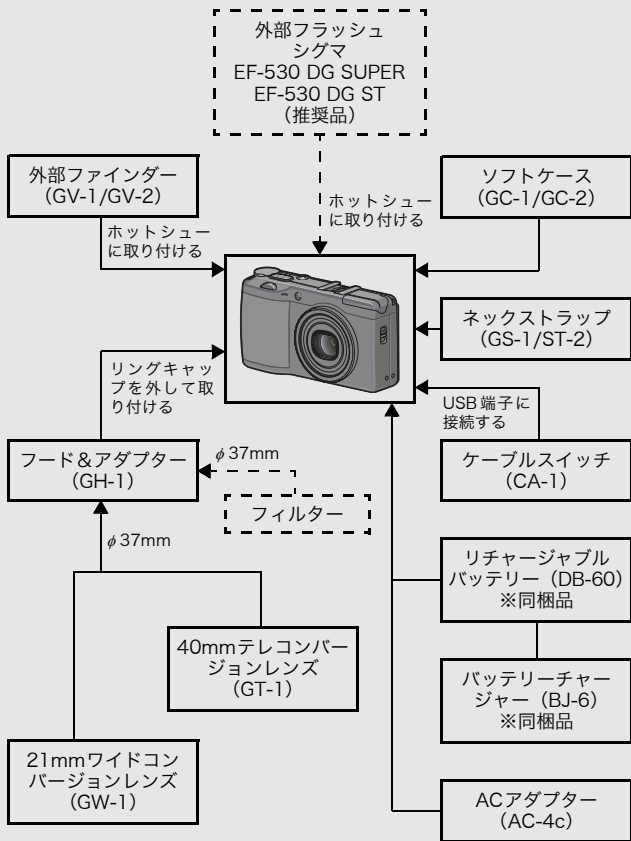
外部フラッシュ
シグマ
EF-530 DG SUPER
EF-530 DG ST
（推奨品）

外部ファインダー
（GV-1/GV-2）

ホットシュー
に取り付ける

ホットシュー
に取り付ける

ソフトケース
（GC-1/GC-2）

ネックストラップ
（GS-1/ST-2）

リングキャップを外して取り付ける

USB 端子に
接続する

フード＆アダプター
（GH-1）

$\phi$37mm

フィルター

ケーブルスイッチ
（CA-1）

$\phi$37mm

リチャージャブル
バッテリー（DB-60）
※同梱品

40mmテレコンバージョンレンズ
（GT-1）

バッテリーチャージャー（BJ-6）
※同梱品

21mmワイドコンバージョンレンズ
（GW-1）

ACアダプター
（AC-4c）